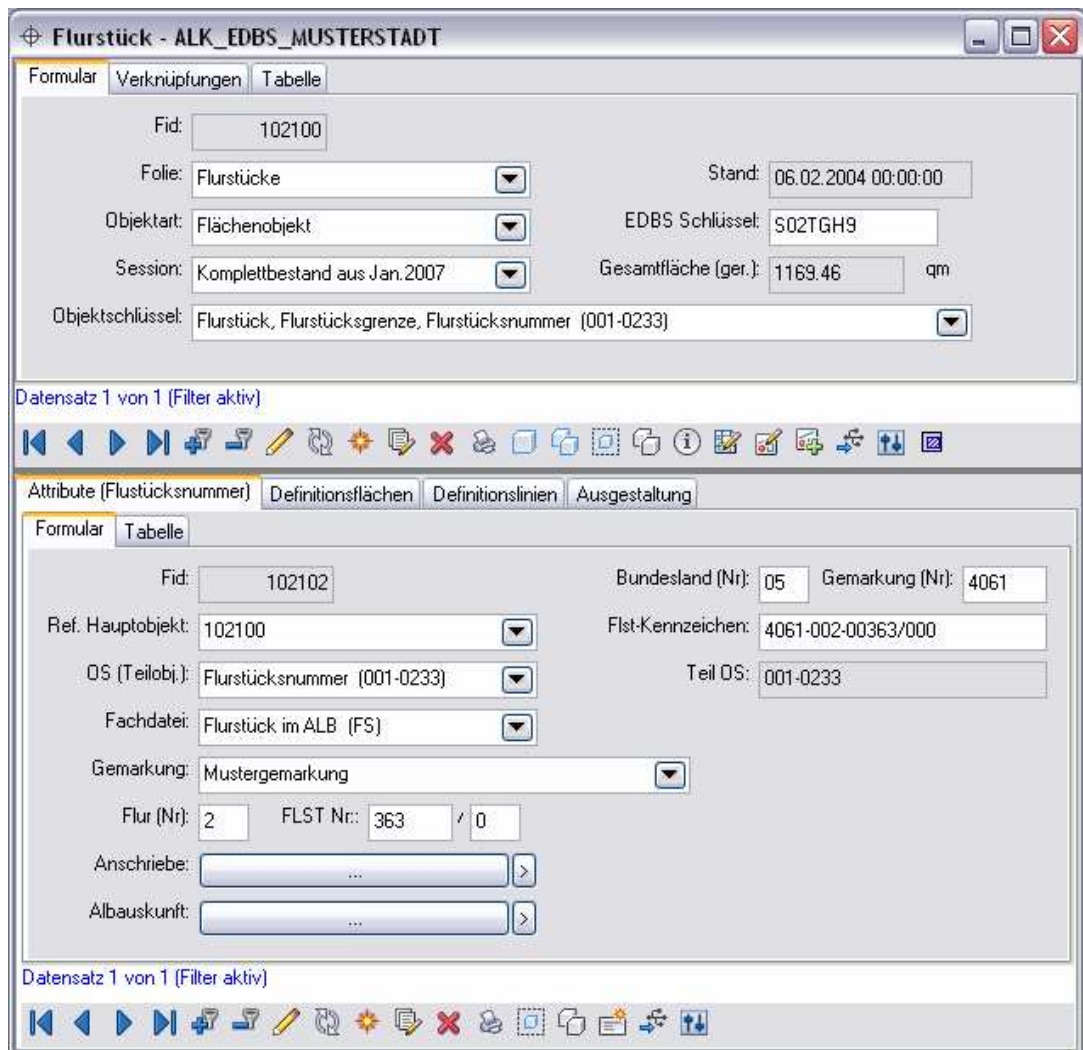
Flurstück - ALK_EDBS_MUSTERSTADT

Formular | Verknüpfungen | Tabelle

Fid: 102100

Folie: Flurstücke

Stand: 06.02.2004 00:00:00

Objektart: Flächenobjekt

EDBS Schlüssel: S02TGH9

Session: Komplettbestand aus Jan.2007

Gesamtfläche (ger.): 1169.46 qm

Objektschlüssel: Flurstück, Flurstücksgrenze, Flurstücksnummer (001-0233)

Datensatz 1 von 1 (Filter aktiv)

Attribute (Flustücksnummer) | Definitionsflächen | Definitionslinien | Ausgestaltung

Formular | Tabelle

Fid: 102102

Bundesland (Nr): 05

Gemarkung (Nr): 4061

Ref. Hauptobjekt: 102100

Flst-Kennzeichen: 4061-002-00363/000

OS (Teilobj.): Flurstücksnummer (001-0233)

Teil OS: 001-0233

Fachdatei: Flurstück im ALB (FS)

Gemarkung: Mustergemarkung

Flur (Nr): 2

FLST Nr.: 363 / 0

Anschriebe: ...

Albauskunft: ...

Datensatz 1 von 1 (Filter aktiv)